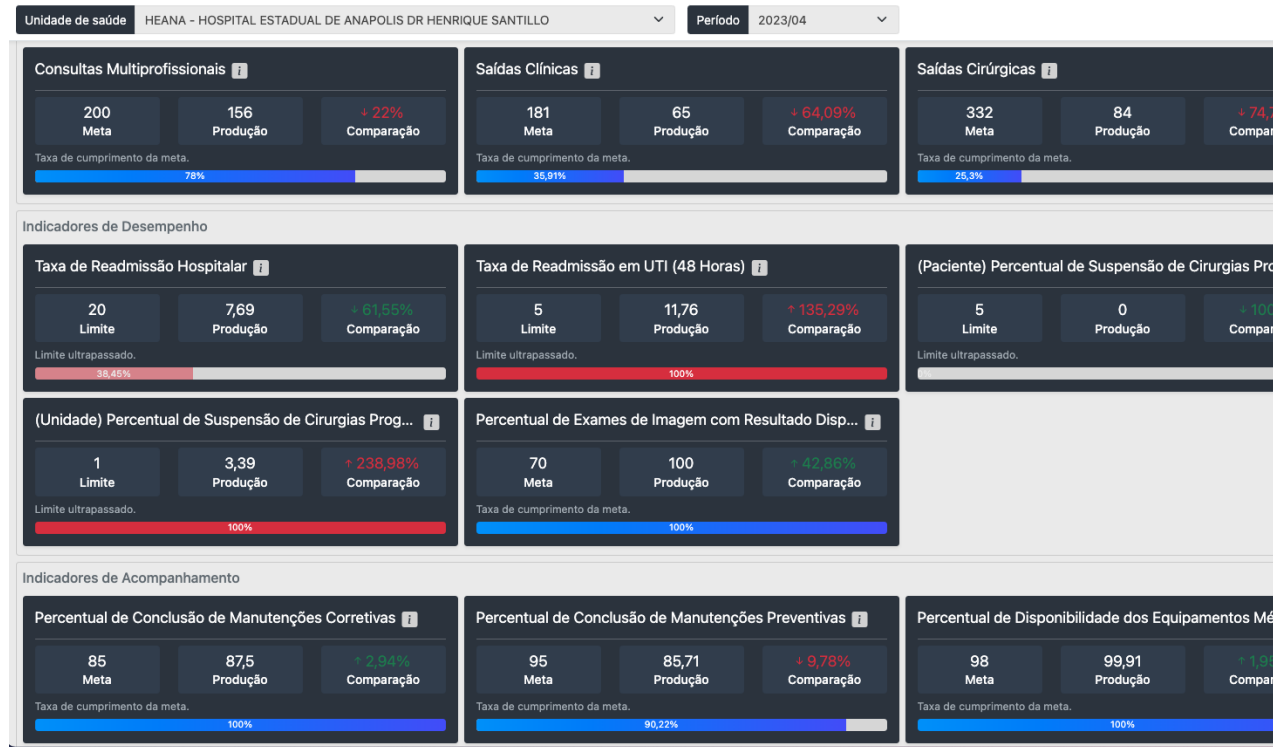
Unidade de saúde HEANA - HOSPITAL ESTADUAL DE ANAPOLIS DR HENRIQUE SANTILLO
Período 2023/04

Consultas Multiprofissionais i
200 Meta
156 Produção
↓ 22% Comparação
Taxa de cumprimento da meta.
78%

Saídas Clínicas i
181 Meta
65 Produção
↓ 64,09% Comparação
Taxa de cumprimento da meta.
35,91%

Saídas Cirúrgicas i
332 Meta
84 Produção
↓ 74,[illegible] Compar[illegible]
Taxa de cumprimento da meta.
25,3%

Indicadores de Desempenho

Taxa de Readmissão Hospitalar i
20 Limite
7,69 Produção
↓ 61,55% Comparação
Limite ultrapassado.
38,45%

Taxa de Readmissão em UTI (48 Horas) i
5 Limite
11,76 Produção
↑ 135,29% Comparação
Limite ultrapassado.
100%

(Paciente) Percentual de Suspensão de Cirurgias Pro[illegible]
5 Limite
0 Produção
↓ 100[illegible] Compar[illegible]
Limite ultrapassado.
0%

(Unidade) Percentual de Suspensão de Cirurgias Prog... i
1 Limite
3,39 Produção
↑ 238,98% Comparação
Limite ultrapassado.
100%

Percentual de Exames de Imagem com Resultado Disp... i
70 Meta
100 Produção
↑ 42,86% Comparação
Taxa de cumprimento da meta.
100%

Indicadores de Acompanhamento

Percentual de Conclusão de Manutenções Corretivas i
85 Meta
87,5 Produção
↑ 2,94% Comparação
Taxa de cumprimento da meta.
100%

Percentual de Conclusão de Manutenções Preventivas i
95 Meta
85,71 Produção
↓ 9,78% Comparação
Taxa de cumprimento da meta.
90,22%

Percentual de Disponibilidade dos Equipamentos Mé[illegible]
98 Meta
99,91 Produção
↑ 1,9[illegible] Compar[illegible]
Taxa de cumprimento da meta.
100%